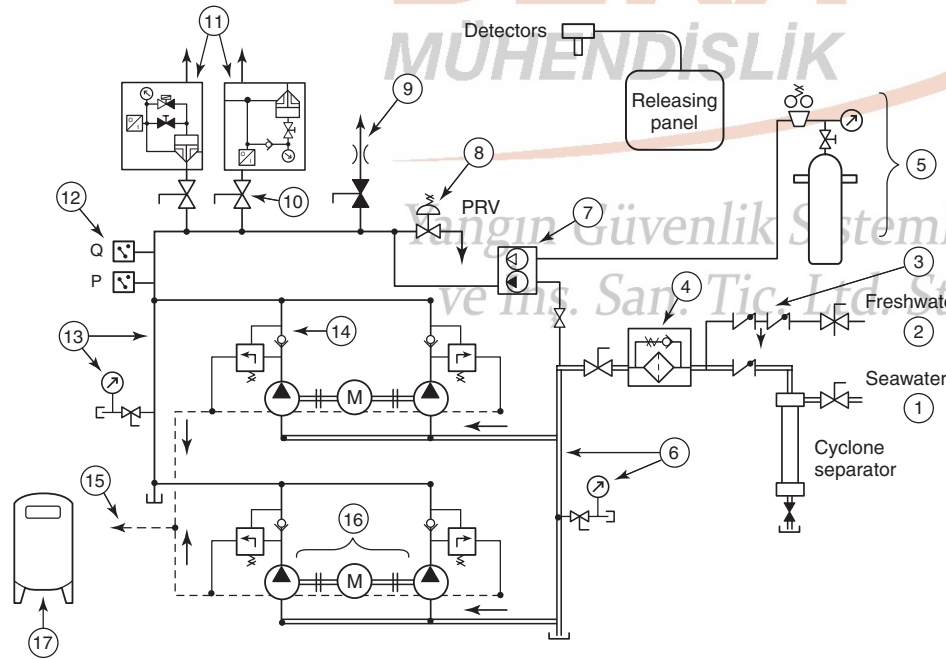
MÜHENDİSLİK

Detectors

Releasing panel

Yangın Güvenlik Sistem ve İnş. San. Tic. Ltd. Şt

11

9

8

PRV

7

5

12

Q

P

10

3

Freshwate

2

4

Seawater

1

13

14

Cyclone separator

6

15

16

M

M

17